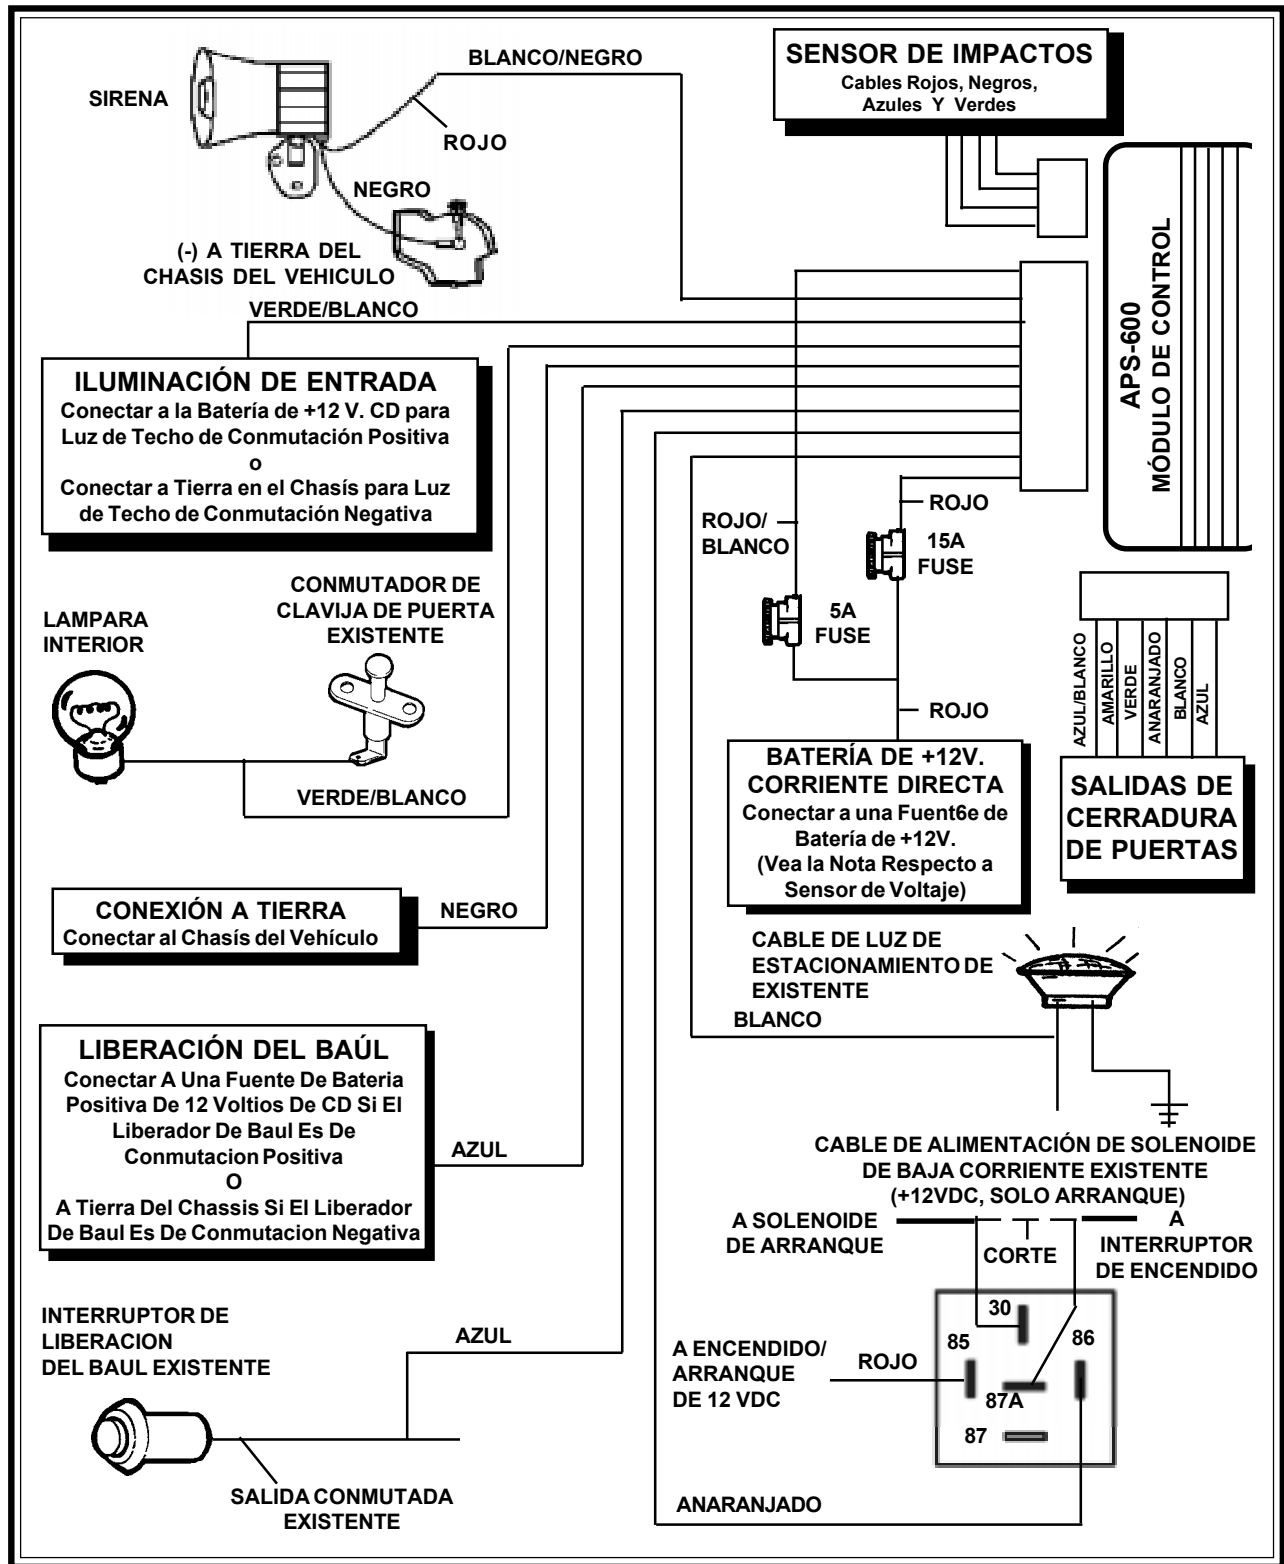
SIRENA

BLANCO/NEGRO

ROJO

NEGRO

(-) A TIERRA DEL CHASIS DEL VEHICULO

SENSOR DE IMPACTOS
Cables Rojos, Negros, Azules Y Verdes

APS-600
MÓDULO DE CONTROL

VERDE/BLANCO

ILUMINACIÓN DE ENTRADA
Conectar a la Batería de +12 V. CD para Luz de Techo de Conmutación Positiva
o
Conectar a Tierra en el Chasís para Luz de Techo de Conmutación Negativa

ROJO

ROJO/ BLANCO

15A FUSE

5A FUSE

CONMUTADOR DE CLAVIJA DE PUERTA EXISTENTE

LAMPARA INTERIOR

AZUL/BLANCO
AMARILLO
VERDE
ANARANJADO
BLANCO
AZUL

ROJO

VERDE/BLANCO

BATERÍA DE +12V. CORRIENTE DIRECTA
Conectar a una Fuent6e de Batería de +12V.
(Vea la Nota Respecto a Sensor de Voltaje)

SALIDAS DE CERRADURA DE PUERTAS

CONEXIÓN A TIERRA
Conectar al Chasís del Vehículo

NEGRO

CABLE DE LUZ DE ESTACIONAMIENTO DE EXISTENTE

BLANCO

LIBERACIÓN DEL BAÚL
Conectar A Una Fuente De Bateria Positiva De 12 Voltios De CD Si El Liberador De Baul Es De Conmutacion Positiva
O
A Tierra Del Chassis Si El Liberador De Baul Es De Conmutacion Negativa

AZUL

CABLE DE ALIMENTACIÓN DE SOLENOIDE DE BAJA CORRIENTE EXISTENTE (+12VDC, SOLO ARRANQUE)

A SOLENOIDE DE ARRANQUE

CORTE

A INTERRUPTOR DE ENCENDIDO

INTERRUPTOR DE LIBERACION DEL BAUL EXISTENTE

AZUL

A ENCENDIDO/ ARRANQUE DE 12 VDC

ROJO

30
85
86
87A
87

SALIDA CONMUTADA EXISTENTE

ANARANJADO